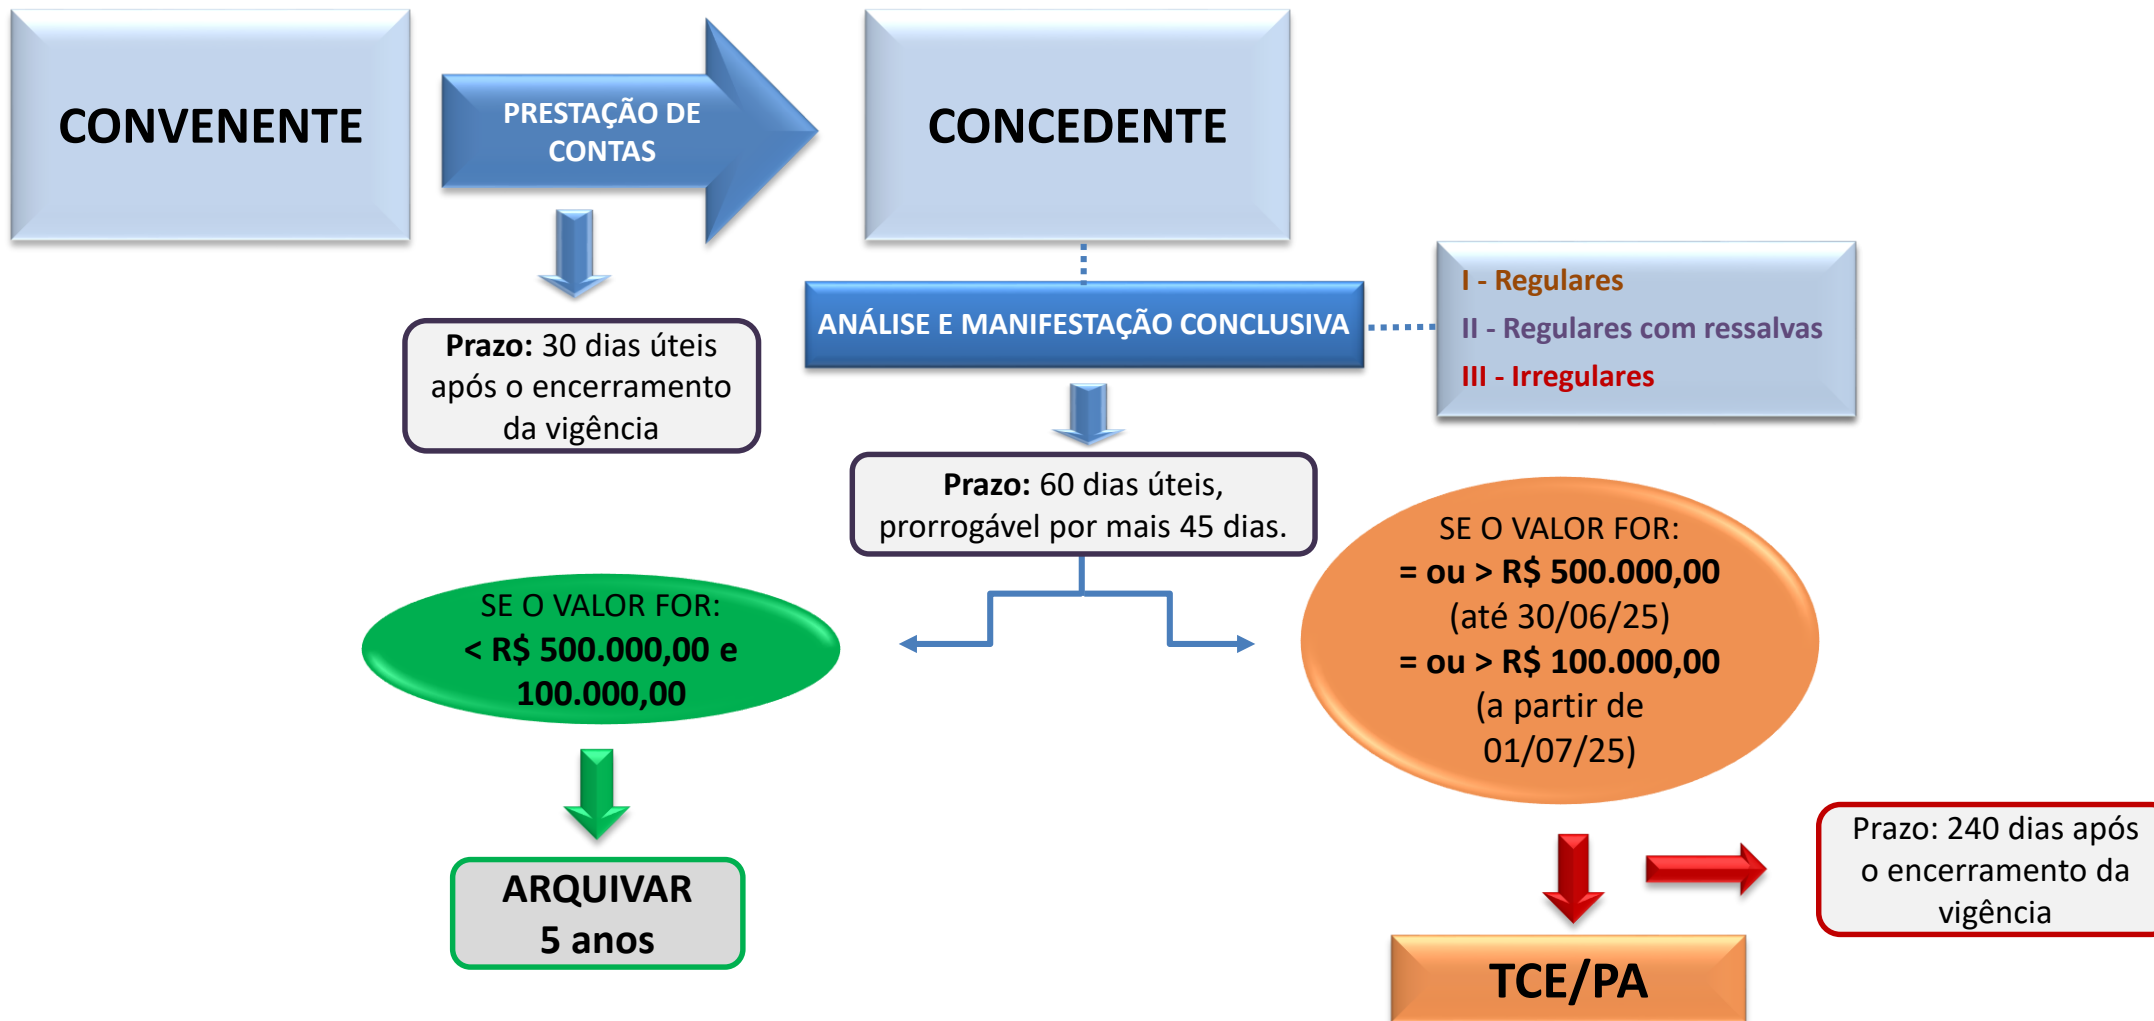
CONVENENTE

PRESTAÇÃO DE CONTAS

CONCEDENTE

Prazo: 30 dias úteis após o encerramento da vigência

ANÁLISE E MANIFESTAÇÃO CONCLUSIVA

I - Regulares
II - Regulares com ressalvas
III - Irregulares

Prazo: 60 dias úteis, prorrogável por mais 45 dias.

SE O VALOR FOR:
< R$ 500.000,00 e 100.000,00

SE O VALOR FOR:
= ou > R$ 500.000,00
(até 30/06/25)
= ou > R$ 100.000,00
(a partir de 01/07/25)

ARQUIVAR
5 anos

Prazo: 240 dias após o encerramento da vigência

TCE/PA